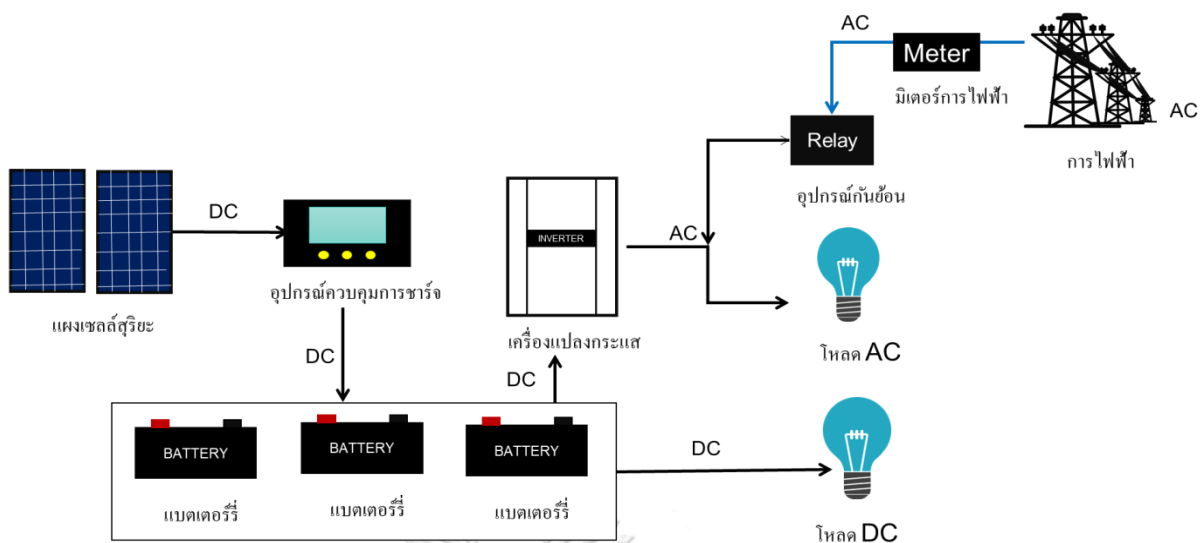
AC
Meter
มิเตอร์การไฟฟ้า
AC
การไฟฟ้า
Relay
อุปกรณ์กันย้อน
DC
อุปกรณ์ควบคุมการชาร์จ
แผงเซลล์สุริยะ
INVERTER
เครื่องแปลงกระแส
AC
โหลด AC
DC
DC
BATTERY
แบตเตอรี่
BATTERY
แบตเตอรี่
BATTERY
แบตเตอรี่
DC
โหลด DC